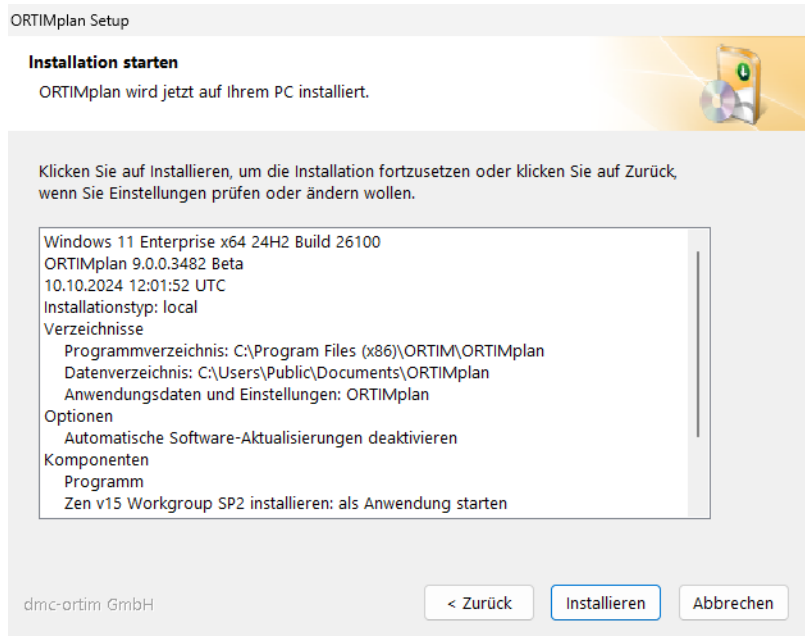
ORTIMplan Setup

Installation starten

ORTIMplan wird jetzt auf Ihrem PC installiert.

Klicken Sie auf Installieren, um die Installation fortzusetzen oder klicken Sie auf Zurück, wenn Sie Einstellungen prüfen oder ändern wollen.

Windows 11 Enterprise x64 24H2 Build 26100
ORTIMplan 9.0.0.3482 Beta
10.10.2024 12:01:52 UTC
Installationstyp: local
Verzeichnisse
Programmverzeichnis: C:\Program Files (x86)\ORTIM\ORTIMplan
Datenverzeichnis: C:\Users\Public\Documents\ORTIMplan
Anwendungsdaten und Einstellungen: ORTIMplan
Optionen
Automatische Software-Aktualisierungen deaktivieren
Komponenten
Programm
Zen v15 Workgroup SP2 installieren: als Anwendung starten

dmc-ortim GmbH

< Zurück

Installieren

Abbrechen